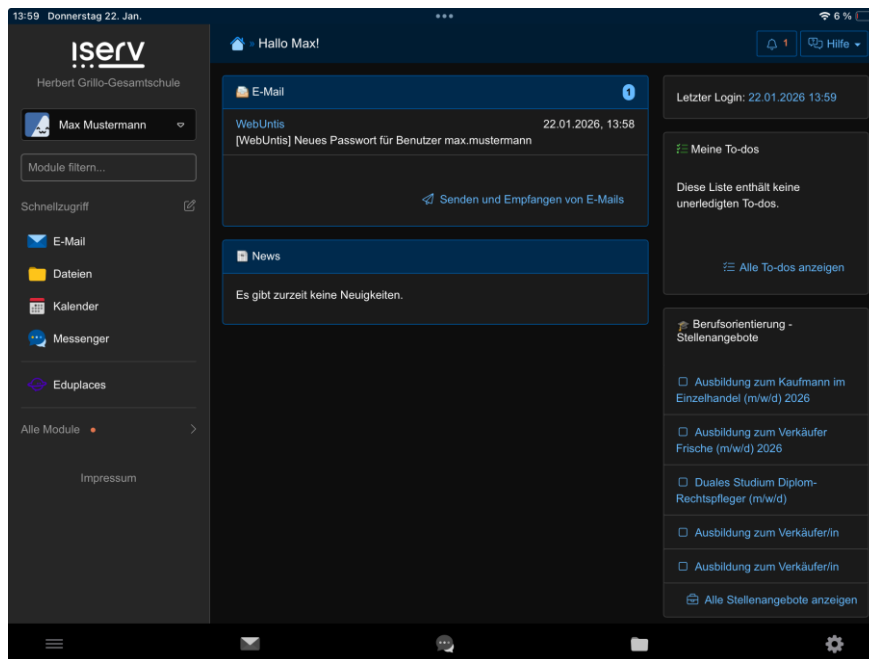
13:59 Donnerstag 22. Jan.

6 %

IServ

Herbert Grillo-Gesamtschule

Max Mustermann

Module filtern...

Schnellzugriff

E-Mail

Dateien

Kalender

Messenger

Eduplaces

Alle Module

Impressum

Hallo Max!

1

Hilfe

E-Mail

1

WebUntis

22.01.2026, 13:58

[WebUntis] Neues Passwort für Benutzer max.mustermann

Senden und Empfangen von E-Mails

News

Es gibt zurzeit keine Neuigkeiten.

Letzter Login: 22.01.2026 13:59

Meine To-dos

Diese Liste enthält keine unerledigten To-dos.

Alle To-dos anzeigen

Berufsorientierung - Stellenangebote

Ausbildung zum Kaufmann im Einzelhandel (m/w/d) 2026

Ausbildung zum Verkäufer Frische (m/w/d) 2026

Duales Studium Diplom-Rechtspfleger (m/w/d)

Ausbildung zum Verkäufer/in

Ausbildung zum Verkäufer/in

Alle Stellenangebote anzeigen